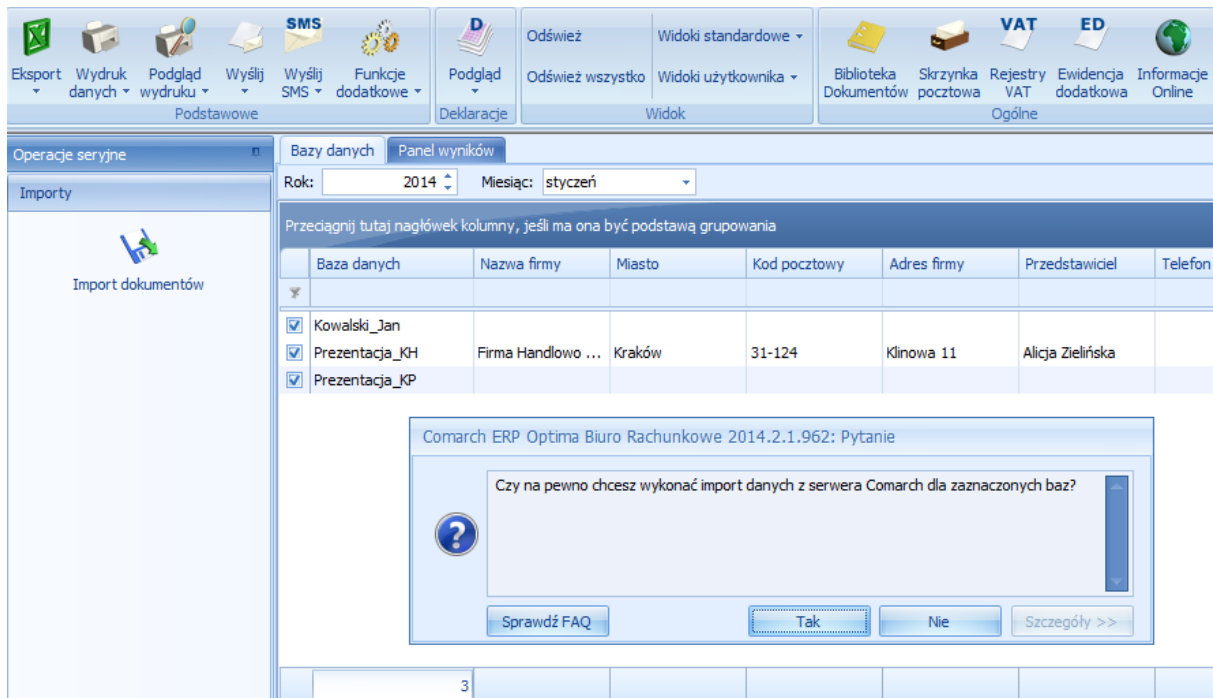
SMS VAT ED

Eksport Wydruk danych Podgląd wydruku Wyślij Wyślij SMS Funkcje dodatkowe
Podstawowe

Podgląd
Deklaracje

Odśwież Widoki standardowe
Odśwież wszystko Widoki użytkownika
Widok

Biblioteka Dokumentów Skrzynka pocztowa Rejestry VAT Ewidencja dodatkowa Informacje Online
Ogólne

Operacje seryjne
Importy
Import dokumentów

Bazy danych Panel wyników

Rok: 2014 Miesiąc: styczeń

Przeciągnij tutaj nagłówek kolumny, jeśli ma ona być podstawą grupowania

| Baza danych | Nazwa firmy | Miasto | Kod pocztowy | Adres firmy | Przedstawiciel | Telefon |
|---|---|---|---|---|---|---|
| Kowalski_Jan | | | | | | |
| Prezentacja_KH | Firma Handlowo ... | Kraków | 31-124 | Klinowa 11 | Alicja Zielińska | |
| Prezentacja_KP | | | | | | |

Comarch ERP Optima Biuro Rachunkowe 2014.2.1.962: Pytanie

Czy na pewno chcesz wykonać import danych z serwera Comarch dla zaznaczonych baz?

Sprawdź FAQ Tak Nie Szczegóły >>

3